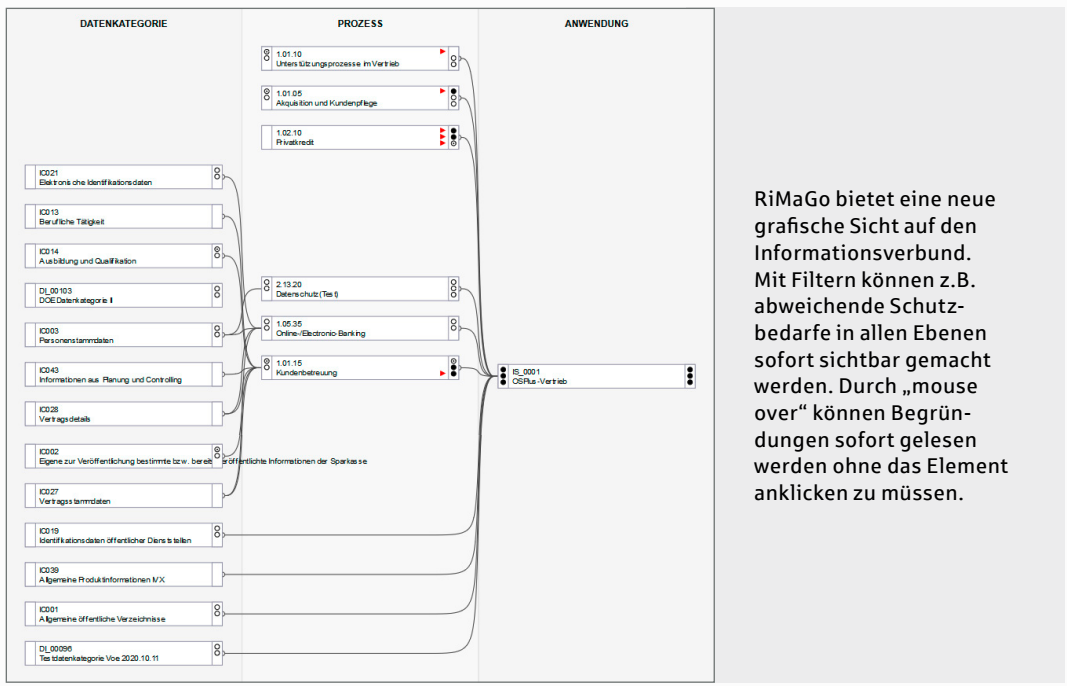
| DATENKATEGORIE | PROZESS | ANWENDUNG |
|---|---|---|

1.01.10
Unterstützungsprozesse im Vertrieb

1.01.05
Akquisition und Kundenpflege

1.02.10
Privatkredit

IC021
Elektronische Identifikationsdaten

IC013
Berufliche Tätigkeit

IC014
Ausbildung und Qualifikation

DI_00103
DOE Datenkategorie II

IC003
Personenstammdaten

IC043
Informationen aus Planung und Controlling

IC028
Vertragsdetails

IC002
Eigene zur Veröffentlichung bestimmte bzw. bereits veröffentlichte Informationen der Sparkasse

IC027
Vertragsstammdaten

IC019
Identifikationsdaten öffentlicher Dienststellen

IC039
Allgemeine Produktinformationen MX

IC001
Allgemeine öffentliche Verzeichnisse

DI_00096
Testdatenkategorie Voe 2020.10.11

2.13.20
Datenschutz (Test)

1.05.35
Online-/Electronic-Banking

1.01.15
Kundenbetreuung

IS_0001
OSPlus-Vertrieb

RiMaGo bietet eine neue grafische Sicht auf den Informationsverbund. Mit Filtern können z.B. abweichende Schutzbedarfe in allen Ebenen sofort sichtbar gemacht werden. Durch „mouse over“ können Begründungen sofort gelesen werden ohne das Element anklicken zu müssen.